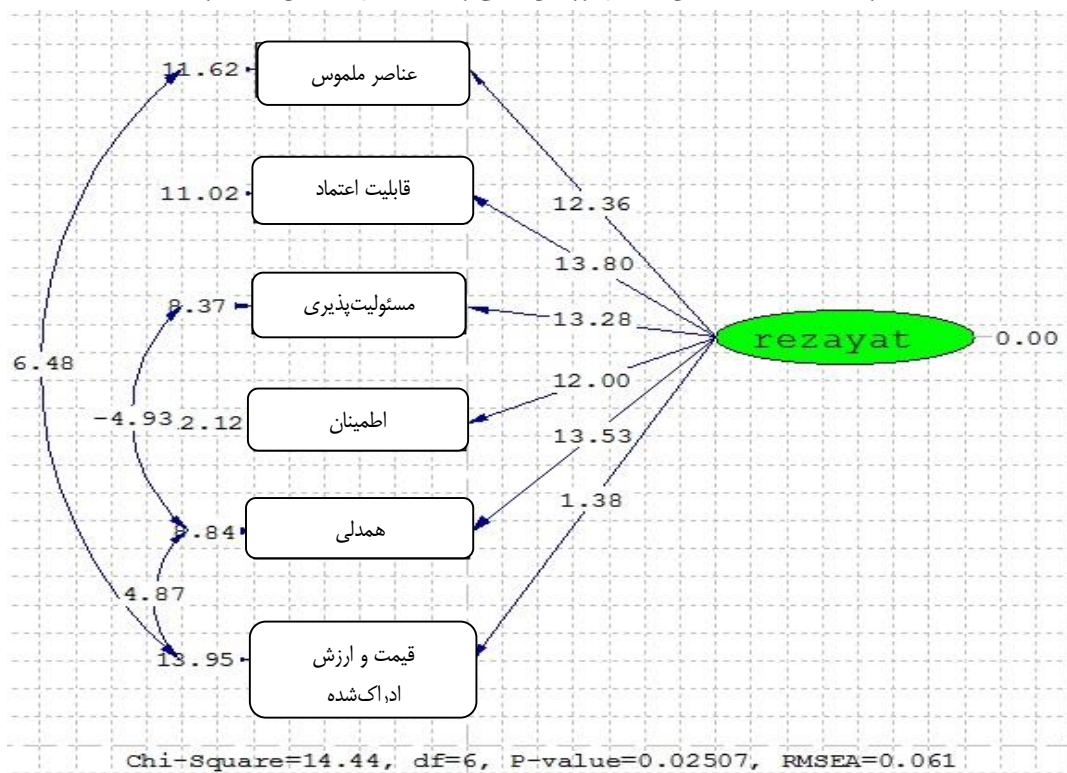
11.62
عناصر ملموس
11.02
قابلیت اعتماد
8.37
مسئولیت‌پذیری
2.12
اطمینان
8.84
همدلی
13.95
قیمت و ارزش ادراک‌شده
6.48
-4.93
4.87
12.36
13.80
13.28
12.00
13.53
1.38
rezayat
0.00
Chi-Square=14.44, df=6, P-value=0.02507, RMSEA=0.061